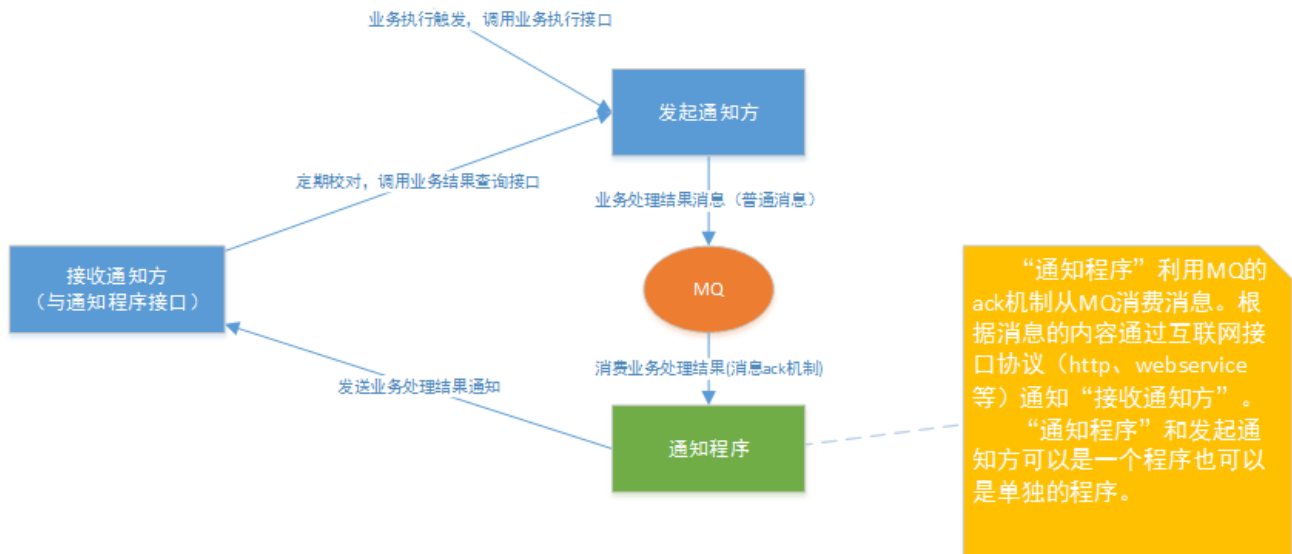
业务执行触发，调用业务执行接口

发起通知方

定期校对，调用业务结果查询接口

业务处理结果消息（普通消息）

接收通知方
（与通知程序接口）

MQ

消费业务处理结果(消息ack机制)

发送业务处理结果通知

通知程序

“通知程序”利用MQ的ack机制从MQ消费消息。根据消息的内容通过互联网接口协议（http、webservice等）通知“接收通知方”。
“通知程序”和发起通知方可以是一个程序也可以是单独的程序。